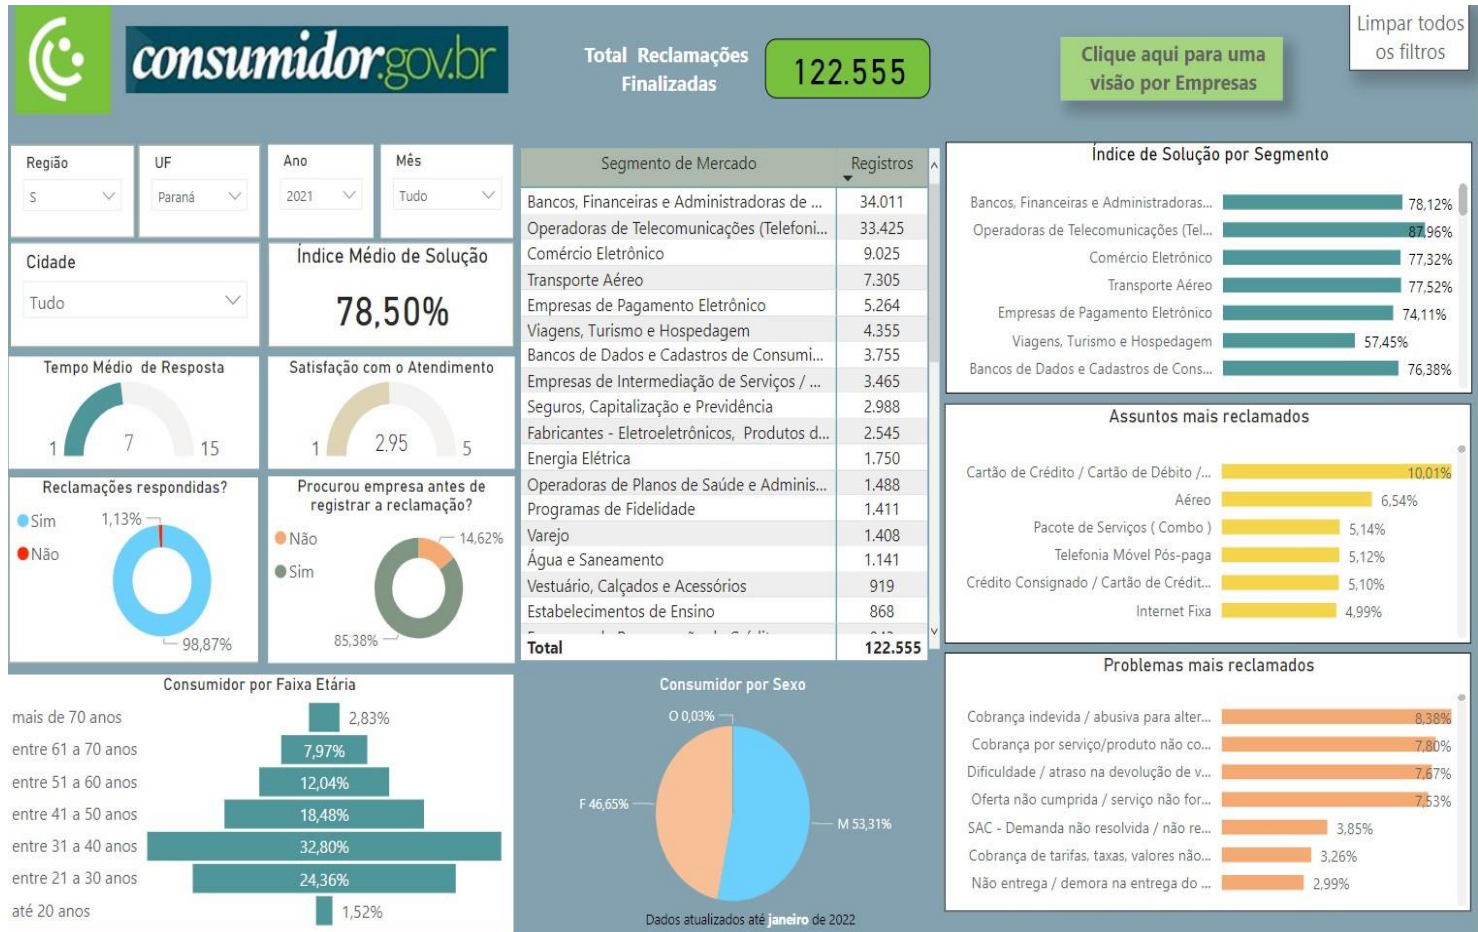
consumidor.gov.br

Total Reclamações Finalizadas

122.555

Clique aqui para uma visão por Empresas

Limpar todos os filtros

Região
S

UF
Paraná

Ano
2021

Mês
Tudo

Cidade
Tudo

Índice Médio de Solução
78,50%

Tempo Médio de Resposta
1 7 15

Satisfação com o Atendimento
1 2,95 5

Reclamações respondidas?
Sim
Não
1,13%
98,87%

Procurou empresa antes de registrar a reclamação?
Não
Sim
14,62%
85,38%

| Segmento de Mercado | Registros |
|---|---|
| Bancos, Financeiras e Administradoras de ... | 34.011 |
| Operadoras de Telecomunicações (Telefoni... | 33.425 |
| Comércio Eletrônico | 9.025 |
| Transporte Aéreo | 7.305 |
| Empresas de Pagamento Eletrônico | 5.264 |
| Viagens, Turismo e Hospedagem | 4.355 |
| Bancos de Dados e Cadastros de Consumi... | 3.755 |
| Empresas de Intermediação de Serviços / ... | 3.465 |
| Seguros, Capitalização e Previdência | 2.988 |
| Fabricantes - Eletroeletrônicos, Produtos d... | 2.545 |
| Energia Elétrica | 1.750 |
| Operadoras de Planos de Saúde e Adminis... | 1.488 |
| Programas de Fidelidade | 1.411 |
| Varejo | 1.408 |
| Água e Saneamento | 1.141 |
| Vestuário, Calçados e Acessórios | 919 |
| Estabelecimentos de Ensino | 868 |
| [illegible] | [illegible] |
| Total | 122.555 |

Índice de Solução por Segmento
Bancos, Financeiras e Administradoras... 78,12%
Operadoras de Telecomunicações (Tel... 87,96%
Comércio Eletrônico 77,32%
Transporte Aéreo 77,52%
Empresas de Pagamento Eletrônico 74,11%
Viagens, Turismo e Hospedagem 57,45%
Bancos de Dados e Cadastros de Cons... 76,38%

Assuntos mais reclamados
Cartão de Crédito / Cartão de Débito /... 10,01%
Aéreo 6,54%
Pacote de Serviços ( Combo ) 5,14%
Telefonia Móvel Pós-paga 5,12%
Crédito Consignado / Cartão de Crédit... 5,10%
Internet Fixa 4,99%

Problemas mais reclamados
Cobrança indevida / abusiva para alter... 8,38%
Cobrança por serviço/produto não co... 7,80%
Dificuldade / atraso na devolução de v... 7,67%
Oferta não cumprida / serviço não for... 7,53%
SAC - Demanda não resolvida / não re... 3,85%
Cobrança de tarifas, taxas, valores não... 3,26%
Não entrega / demora na entrega do ... 2,99%

Consumidor por Faixa Etária
mais de 70 anos 2,83%
entre 61 a 70 anos 7,97%
entre 51 a 60 anos 12,04%
entre 41 a 50 anos 18,48%
entre 31 a 40 anos 32,80%
entre 21 a 30 anos 24,36%
até 20 anos 1,52%

Consumidor por Sexo
O 0,03%
F 46,65%
M 53,31%

Dados atualizados até janeiro de 2022